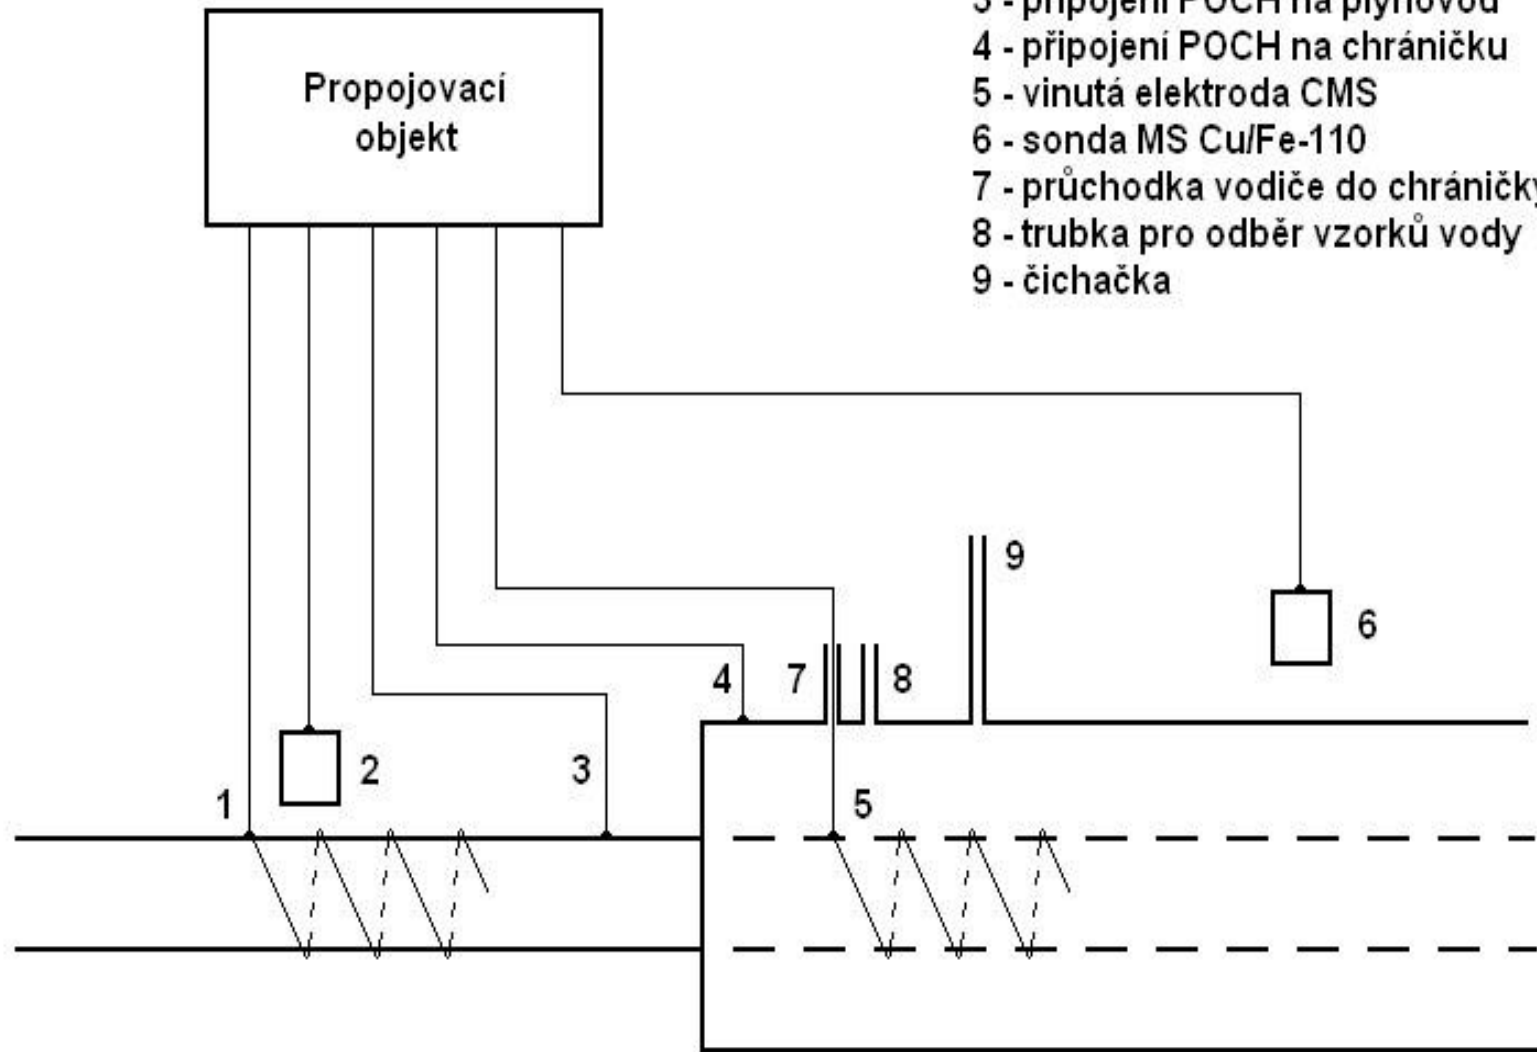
Propojovací objekt

3 - připojení POCH na plynovod
4 - připojení POCH na chráničku
5 - vinutá elektroda CMS
6 - sonda MS Cu/Fe-110
7 - průchodka vodiče do chráničky
8 - trubka pro odběr vzorků vody
9 - čichačka

9
6
4
7
8
2
3
1
5